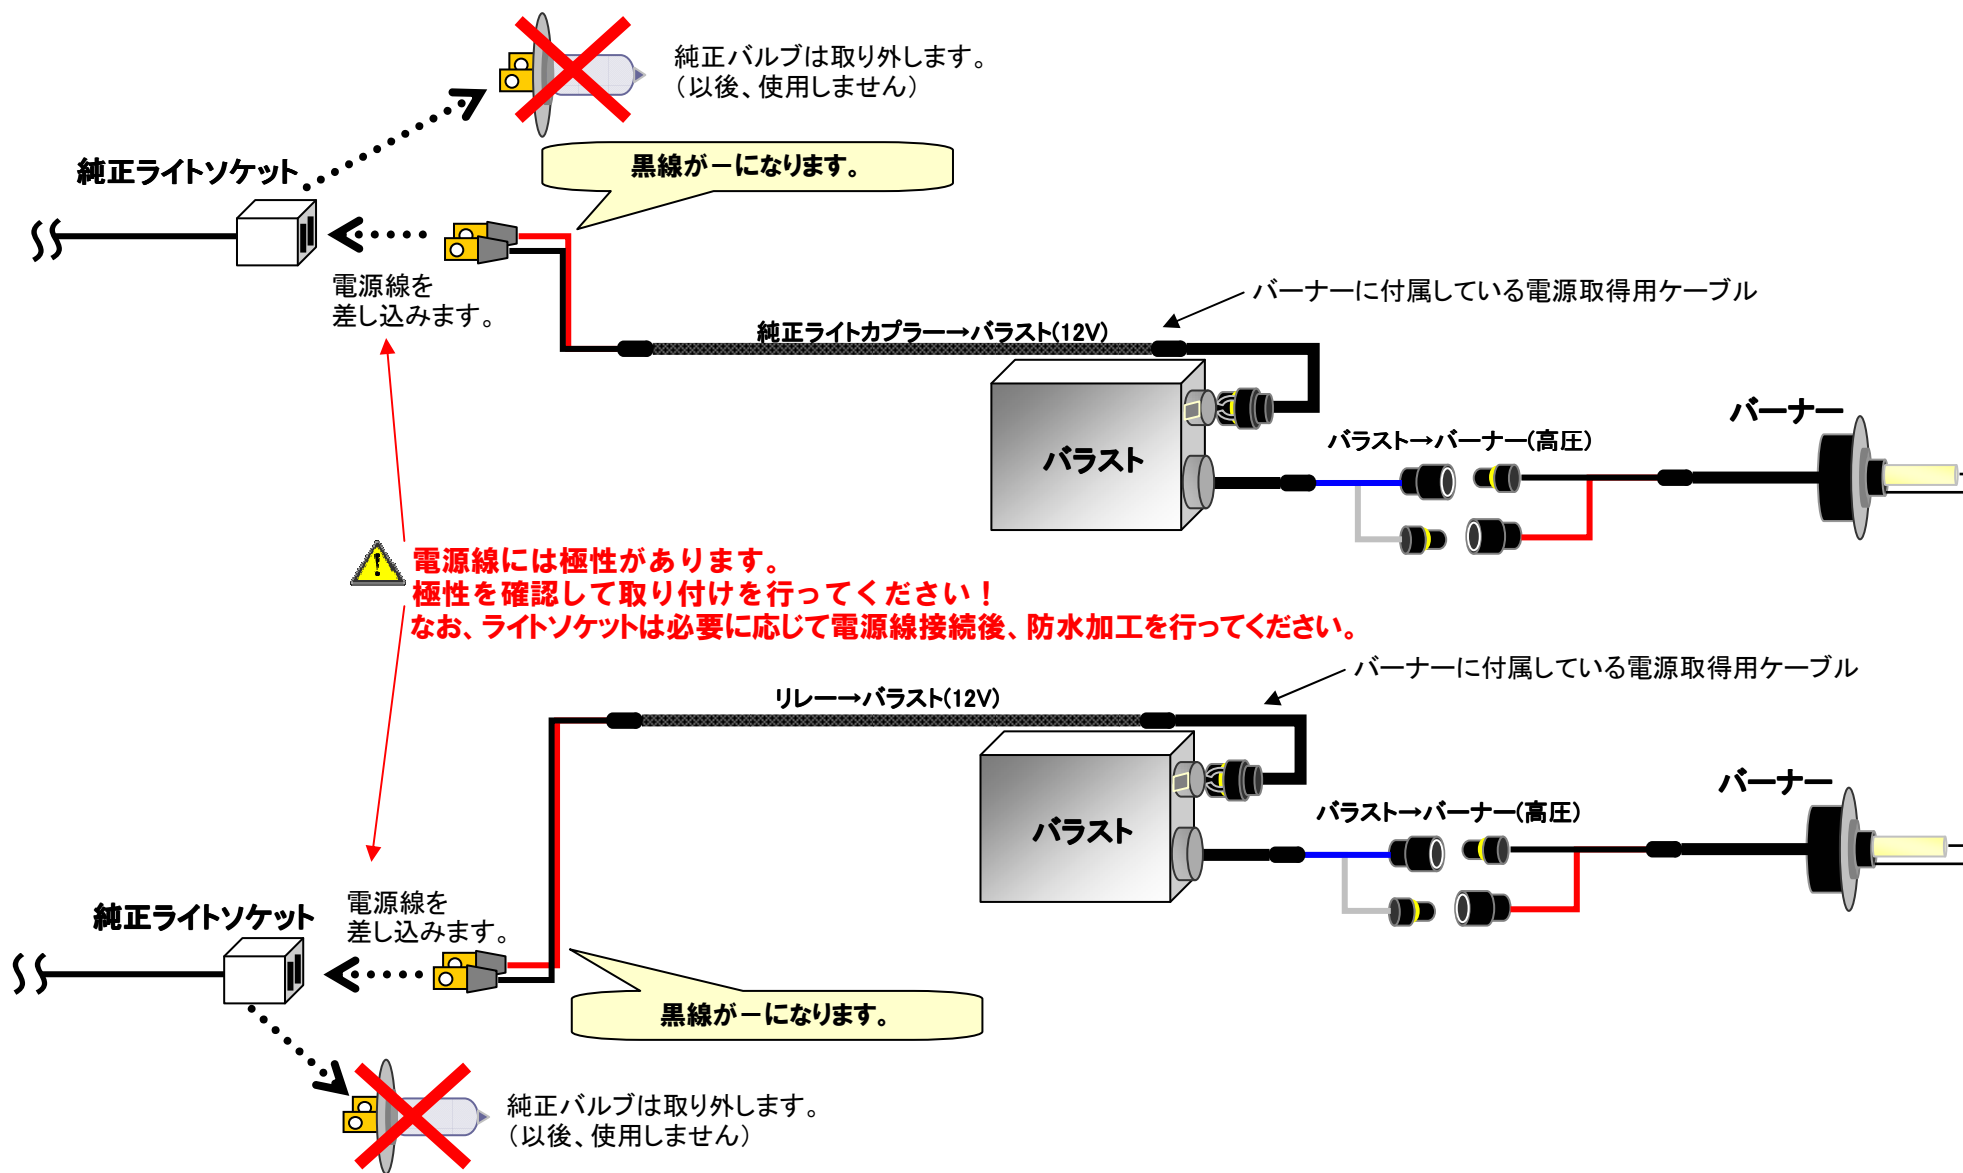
純正バルブは取り外します。
(以後、使用しません)

黒線が－になります。

純正ライトソケット

電源線を
差し込みます。

バーナーに付属している電源取得用ケーブル

純正ライトカプラー→バラスト(12V)

バラスト

バーナー

バラスト→バーナー(高圧)

電源線には極性があります。
極性を確認して取り付けを行ってください！
なお、ライトソケットは必要に応じて電源線接続後、防水加工を行ってください。

バーナーに付属している電源取得用ケーブル

リレー→バラスト(12V)

バラスト

バーナー

バラスト→バーナー(高圧)

純正ライトソケット

電源線を
差し込みます。

黒線が－になります。

純正バルブは取り外します。
(以後、使用しません)